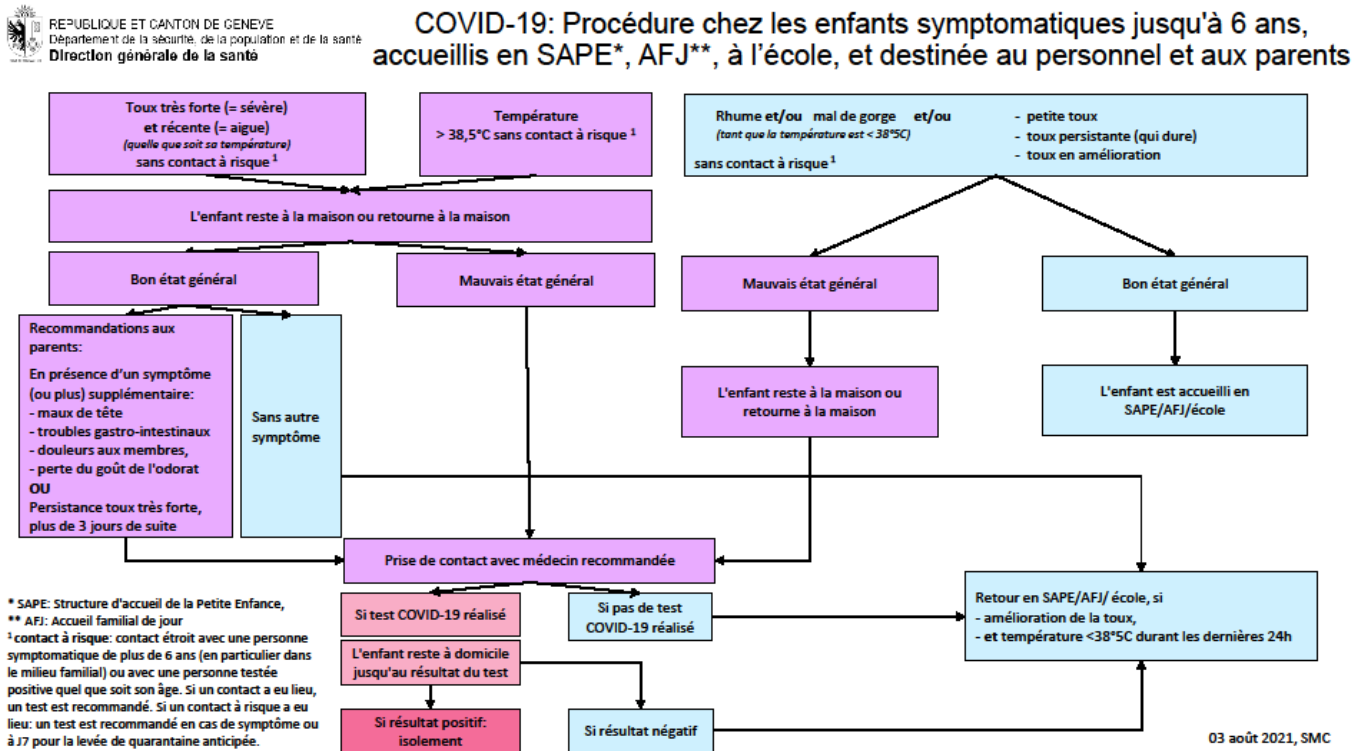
REPUBLIQUE ET CANTON DE GENEVE
Département de la sécurité, de la population et de la santé
Direction générale de la santé

COVID-19: Procédure chez les enfants symptomatiques jusqu'à 6 ans, accueillis en SAPE*, AFJ**, à l'école, et destinée au personnel et aux parents

Toux très forte (= sévère) et récente (= aigue) (quelle que soit sa température) sans contact à risque $^1$

Température > 38,5°C sans contact à risque $^1$

Rhume et/ou mal de gorge et/ou (tant que la température est < 38°5C) sans contact à risque $^1$

- petite toux
- toux persistante (qui dure)
- toux en amélioration

L'enfant reste à la maison ou retourne à la maison

Bon état général

Mauvais état général

Mauvais état général

Bon état général

Recommandations aux parents:

En présence d'un symptôme (ou plus) supplémentaire:
- maux de tête
- troubles gastro-intestinaux
- douleurs aux membres,
- perte du goût de l'odorat
OU
Persistance toux très forte, plus de 3 jours de suite

Sans autre symptôme

L'enfant reste à la maison ou retourne à la maison

L'enfant est accueilli en SAPE/AFJ/école

Prise de contact avec médecin recommandée

* SAPE: Structure d'accueil de la Petite Enfance,
** AFJ: Accueil familial de jour
$^1$ contact à risque: contact étroit avec une personne symptomatique de plus de 6 ans (en particulier dans le milieu familial) ou avec une personne testée positive quel que soit son âge. Si un contact a eu lieu, un test est recommandé. Si un contact à risque a eu lieu: un test est recommandé en cas de symptôme ou à J7 pour la levée de quarantaine anticipée.

Si test COVID-19 réalisé

Si pas de test COVID-19 réalisé

Retour en SAPE/AFJ/ école, si
- amélioration de la toux,
- et température <38°5C durant les dernières 24h

L'enfant reste à domicile jusqu'au résultat du test

Si résultat positif: isolement

Si résultat négatif

03 août 2021, SMC